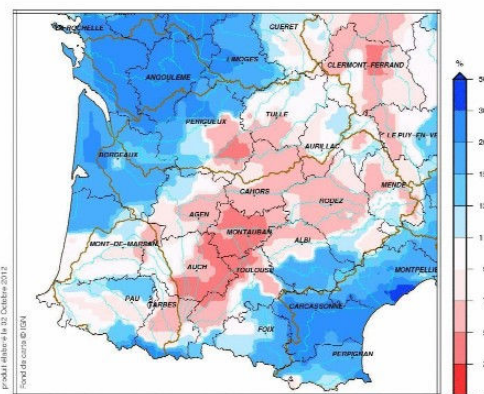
LA ROCHELLE
GUERET
LIMOGES
CLERMONT-FERRAND
ANGOULEME
PERIGUEUX
TULLE
LE PUY-EN-VE
AURILLAC
BORDEAUX
MENDE
CAHORS
RODEZ
AGEN
MONTAUBAN
ALBI
MONT-DE-MARSAN
AUCH
TOULOUSE
MONTPELLIE
PAU
TARBES
CARCASSONNE
FOIX
PERPIGNAN
%
50
30
20
15
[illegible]
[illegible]
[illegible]
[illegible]
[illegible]
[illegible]
produit élaboré le 02 Octobre 2012
Fond de carte ©IGN